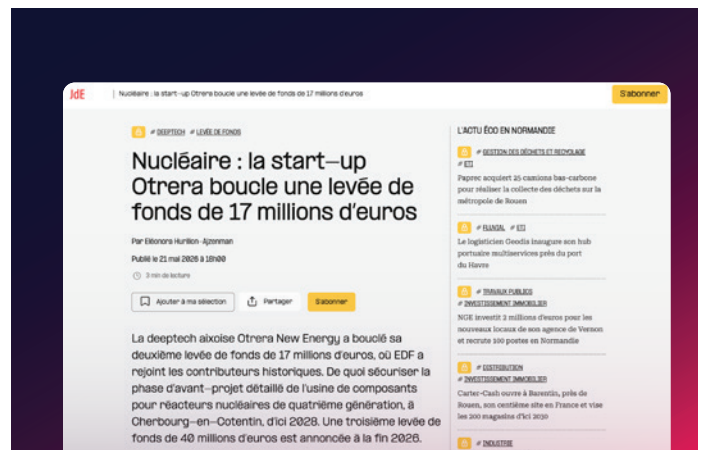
JdE | Nucléaire : la start-up Otrera boucle une levée de fonds de 17 millions d'euros

S'abonner

# DEEPTECH # LEVÉE DE FONDS

Nucléaire : la start-up Otrera boucle une levée de fonds de 17 millions d'euros

Par Eléonore Hurillon-Ajzenman

Publié le 21 mai 2026 à 18h00

3 min de lecture

Ajouter à ma sélection

Partager

S'abonner

La deeptech aixoise Otrera New Energy a bouclé sa deuxième levée de fonds de 17 millions d'euros, où EDF a rejoint les contributeurs historiques. De quoi sécuriser la phase d'avant-projet détaillé de l'usine de composants pour réacteurs nucléaires de quatrième génération, à Cherbourg-en-Cotentin, d'ici 2028. Une troisième levée de fonds de 40 millions d'euros est annoncée à la fin 2026.

L'ACTU ÉCO EN NORMANDIE

# GESTION DES DÉCHETS ET RECYCLAGE # ETI

Paprec acquiert 25 camions bas-carbone pour réaliser la collecte des déchets sur la métropole de Rouen

# FLUVIAL # ETI

Le logisticien Geodis inaugure son hub portuaire multiservices près du port du Havre

# TRAVAUX PUBLICS # INVESTISSEMENT IMMOBILIER

NGE investit 2 millions d'euros pour les nouveaux locaux de son agence de Vernon et recrute 100 postes en Normandie

# DISTRIBUTION # INVESTISSEMENT IMMOBILIER

Carter-Cash ouvre à Barentin, près de Rouen, son centième site en France et vise les 200 magasins d'ici 2030

# INDUSTRIE